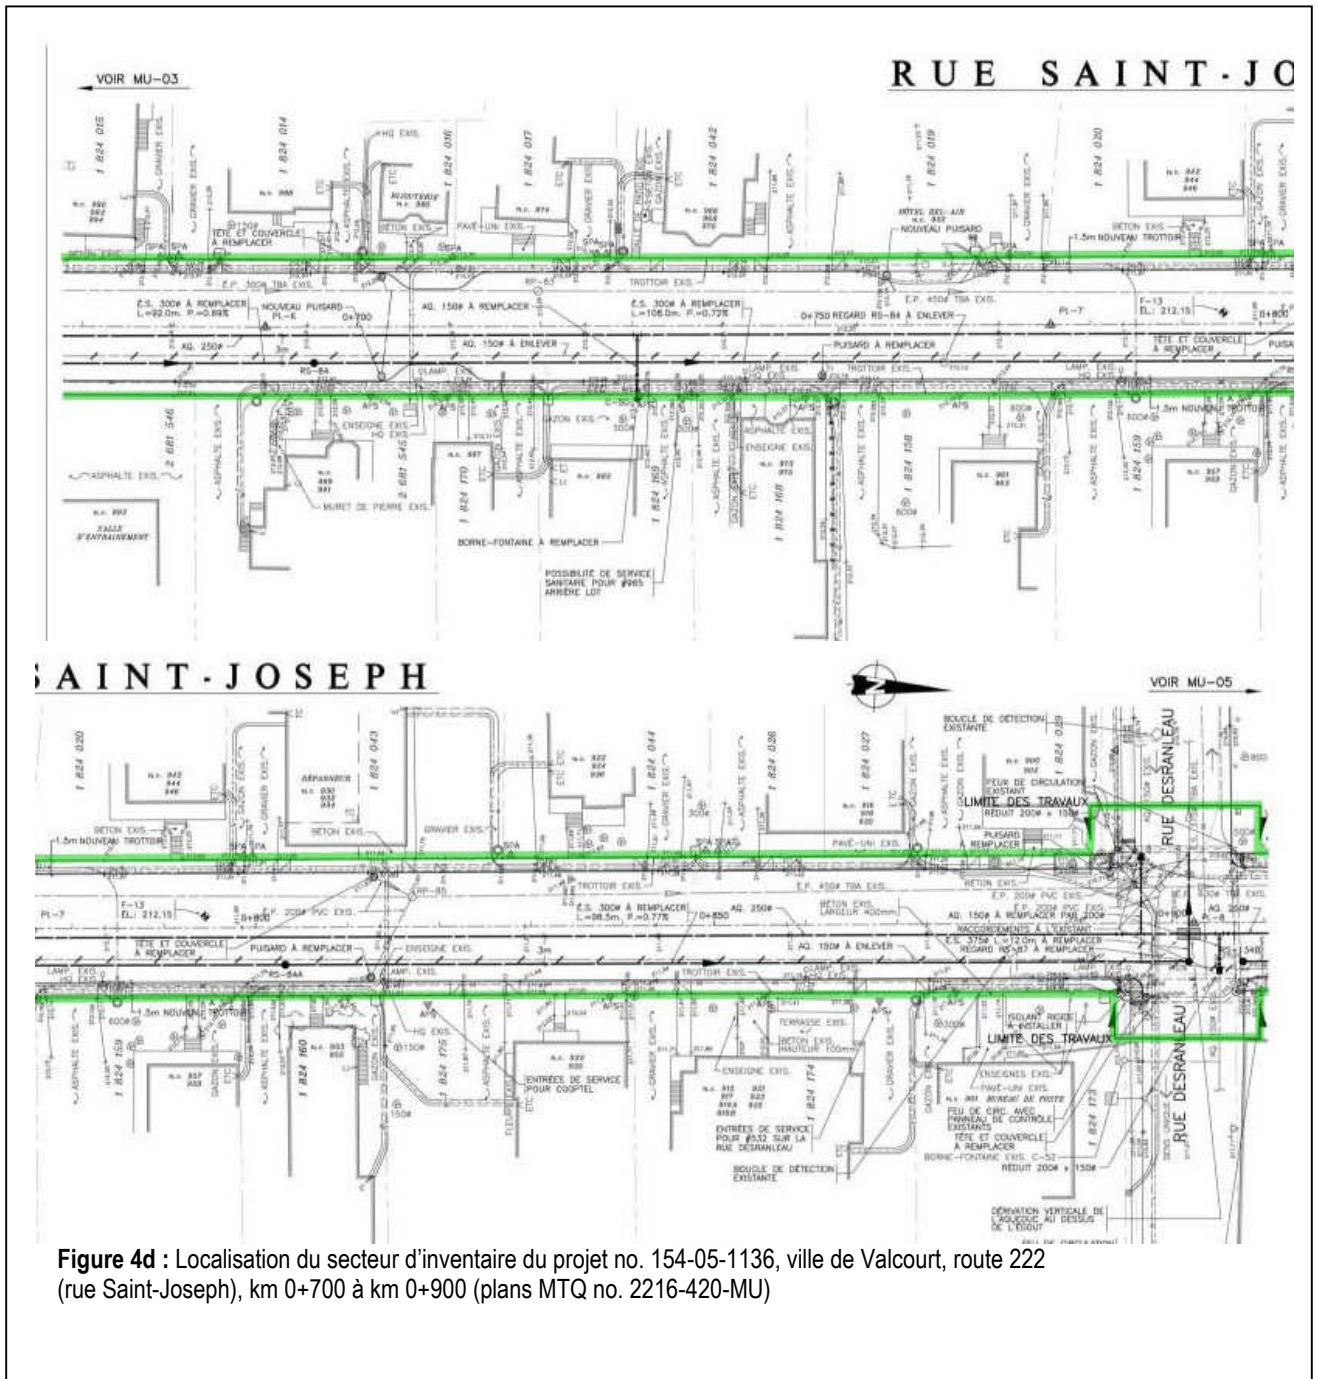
VOIR MU-03

RUE SAINT-JO

1 824 015

1 824 014

1 824 016

1 824 017

1 824 042

1 824 019

1 824 020

GRAVIER EXIS.

ASPHALTE EXIS.

HQ EXIS.

BIJOUTERIE

BÉTON EXIS.

PAVÉ-UNI EXIS.

HÔTEL EXIL-AIR

NOUVEAU PUISARD

BÉTON EXIS.

1.5m NOUVEAU TROTTOIR

TÊTE ET COUVERCLE À REMPLACER

TROTTOIR EXIS.

E.P. 300Ø TBA EXIS.

RP-83

E.P. 450Ø TBA EXIS.

É.S. 300Ø À REMPLACER L.=92.0m. P.=0.89%

NOUVEAU PUISARD PL-6

0+700

AQ. 150Ø À REMPLACER

É.S. 300Ø À REMPLACER L.=106.0m. P.=0.72%

0+750 REGARD RS-84 À ENLEVER

PL-7

F-13 ÉL.: 212.15

0+800

AQ. 250Ø

AQ. 150Ø À ENLEVER

PUISARD À REMPLACER

TÊTE ET COUVERCLE À REMPLACER

RS-84

LAMP. EXIS.

TROTTOIR EXIS.

ENSEIGNE EXIS.

HQ EXIS.

GAZON EXIS.

ENSEIGNE EXIS.

1.5m NOUVEAU TROTTOIR

2 681 546

2 681 545

ASPHALTE EXIS.

MURET DE PIERRE EXIS.

1 824 170

1 824 169

1 824 168

1 824 158

1 824 159

SALLE D'ENTRAINEMENT

BORNE-FONTAINE À REMPLACER

POSSIBILITÉ DE SERVICE SANITAIRE POUR #965 ARRIÈRE LOT

SAINT-JOSEPH

VOIR MU-05

1 824 020

1 824 043

1 824 044

1 824 026

1 824 027

1 824 039

RÉPARATEUR

BÉTON EXIS.

GRAVIER EXIS.

PAVÉ-UNI EXIS.

BOUCLE DE DÉTECTION EXISTANTE

FEUX DE CIRCULATION EXISTANT

LIMITE DES TRAVAUX

RÉDUIT 200Ø x 150Ø

PUISARD À REMPLACER

RUE DESRANLEAU

1.5m NOUVEAU TROTTOIR

TROTTOIR EXIS.

E.P. 450Ø TBA EXIS.

BÉTON EXIS.

E.P. 200Ø PVC EXIS.

F-13 ÉL.: 212.15

PL-7

0+800

E.P. 200Ø PVC EXIS.

RP-85

É.S. 300Ø À REMPLACER L.=98.5m. P.=0.77%

0+850

AQ. 250Ø

BÉTON EXIS. LARGEUR 400mm

AQ. 150Ø À REMPLACER PAR 200Ø

RACCORDEMENTS À L'EXISTANT

É.S. 375Ø L.=12.0m À REMPLACER

REGARD RS-87 À REMPLACER

0+900

TÊTE ET COUVERCLE À REMPLACER

PUISARD À REMPLACER

ENSEIGNE EXIS.

3m

AQ. 150Ø À ENLEVER

LAMP. EXIS.

RS-84A

TROTTOIR EXIS.

TERRASSE EXIS.

BÉTON EXIS. HAUTEUR 100mm

ISOLANT RIGIDE À INSTALLER

LIMITE DES TRAVAUX

1.5m NOUVEAU TROTTOIR

ASPHALTE EXIS.

1 824 159

1 824 160

1 824 175

1 824 174

1 824 173

HQ EXIS.

ENTRÉES DE SERVICE POUR COOPTEL

ENSEIGNE EXIS.

ENTRÉES DE SERVICE POUR #532 SUR LA RUE DESRANLEAU

BOUCLE DE DÉTECTION EXISTANTE

ENSEIGNES EXIS.

PAVÉ-UNI EXIS.

BUREAU DE POSTE

FEU DE CIRC. AVEC PANNEAU DE CONTRÔLE EXISTANTS

TÊTE ET COUVERCLE À REMPLACER

BORNE-FONTAINE EXIS. C-52

RÉDUIT 200Ø x 150Ø

RUE DESRANLEAU

DÉRIVATION VERTICALE DE L'AQUEDUC AU DESSUS DE L'ÉGOUT

**Figure 4d :** Localisation du secteur d'inventaire du projet no. 154-05-1136, ville de Valcourt, route 222 (rue Saint-Joseph), km 0+700 à km 0+900 (plans MTQ no. 2216-420-MU)